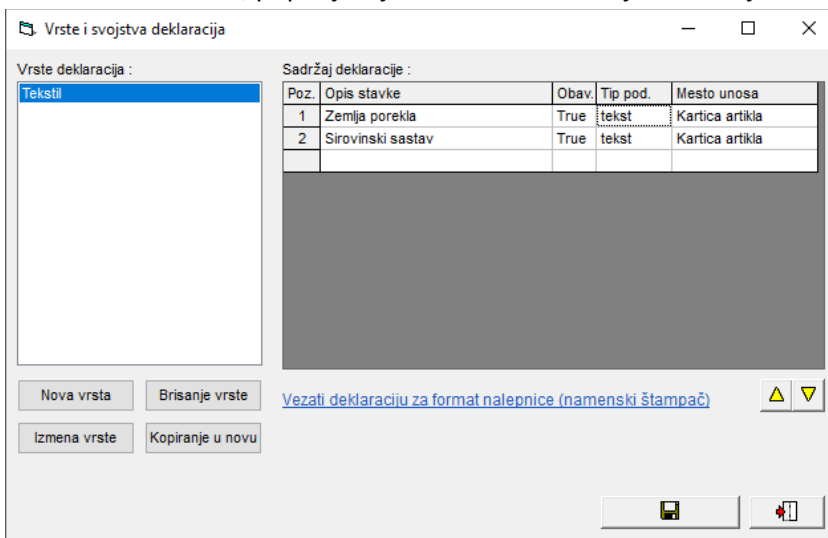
Vrste i svojstva deklaracija

Vrste deklaracija :

Tekstil

Sadržaj deklaracije :

| Poz. | Opis stavke | Obav. | Tip pod. | Mesto unosa |
|---|---|---|---|---|
| 1 | Zemlja porekla | True | tekst | Kartica artikla |
| 2 | Sirovinski sastav | True | tekst | Kartica artikla |
| | | | | |

Nova vrsta
Brisanje vrste
Izmena vrste
Kopiranje u novu

Vezati deklaraciju za format nalepnice (namenski štampač)